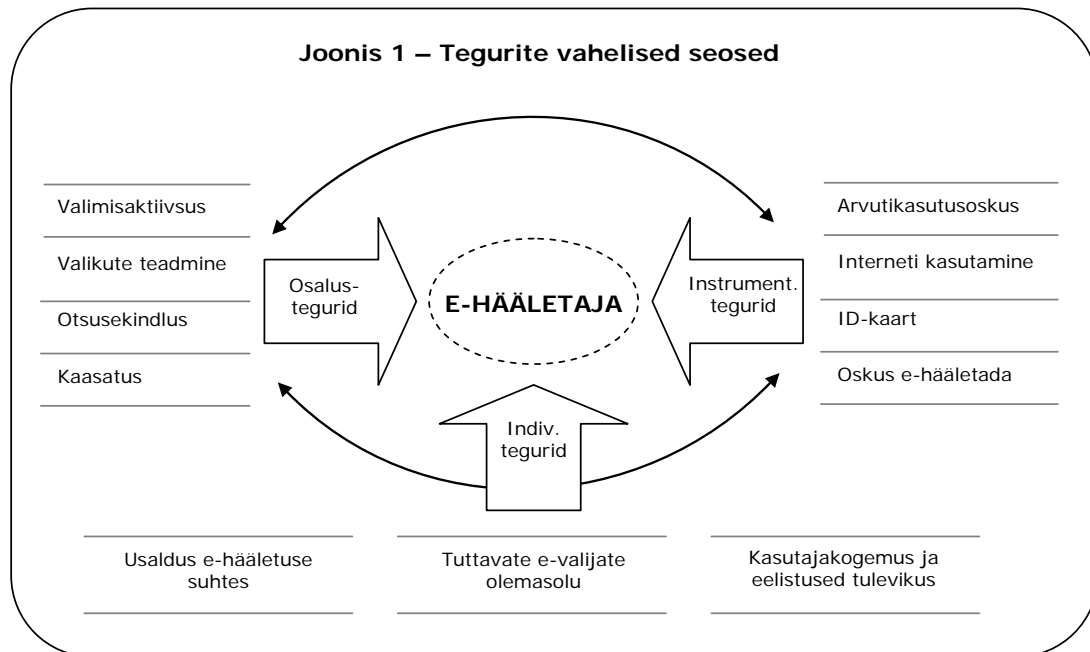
Joonis 1 – Tegurite vahelised seosed

Valimisaktiivsus

Valikute teadmine

Otsusekindlus

Kaasatus

Osalus-tegurid

E-HÄÄLETAJA

Instrument. tegurid

Arvutikasutusoskus

Interneti kasutamine

ID-kaart

Oskus e-hääletada

Indiv. tegurid

Usaldus e-hääletuse suhtes

Tuttavate e-valijate olemasolu

Kasutajakogemus ja eelistused tulevikus